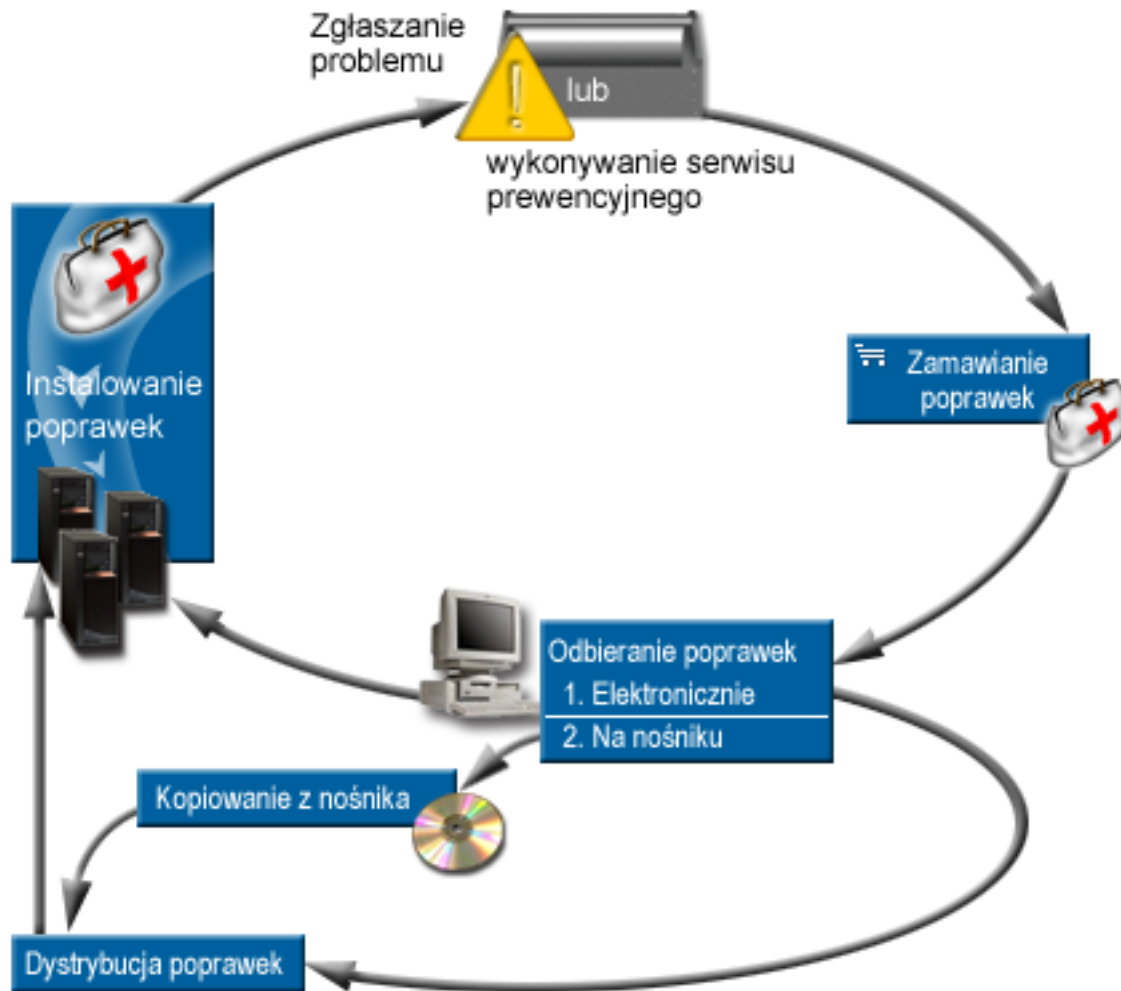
Zgłaszanie problemu

lub

wykonywanie serwisu prewencyjnego

Zamawianie poprawek

Odbieranie poprawek
1. Elektronicznie
2. Na nośniku

Kopiowanie z nośnika

Dystrybucja poprawek

Instalowanie poprawek